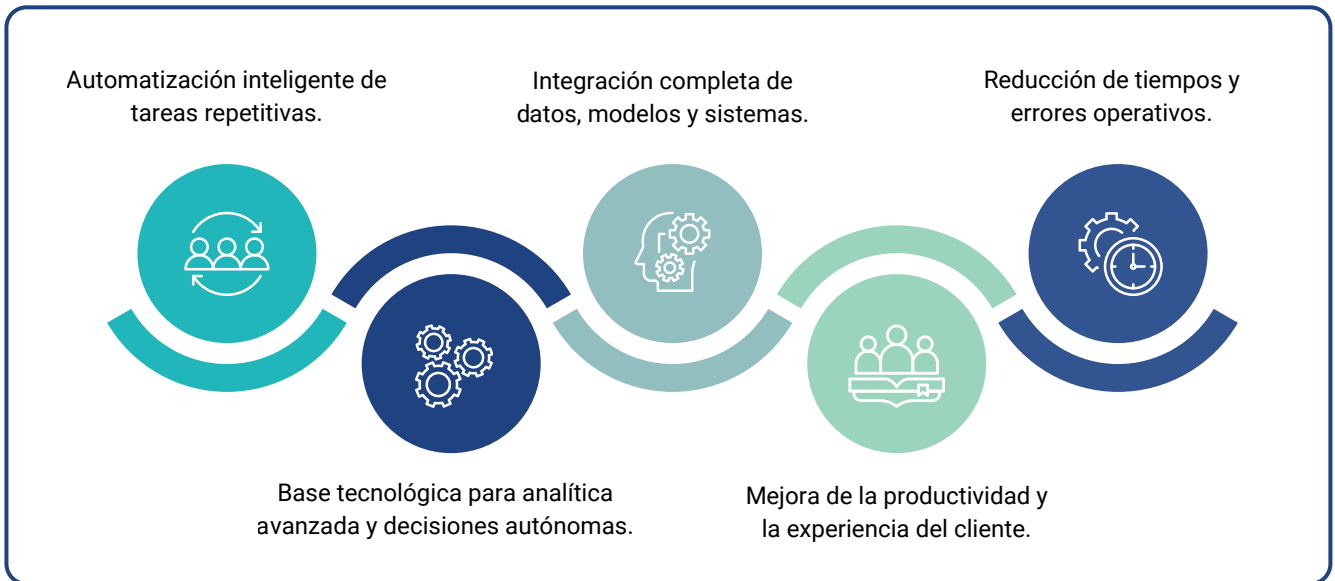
Automatización inteligente de tareas repetitivas.

Base tecnológica para analítica avanzada y decisiones autónomas.

Integración completa de datos, modelos y sistemas.

Mejora de la productividad y la experiencia del cliente.

Reducción de tiempos y errores operativos.